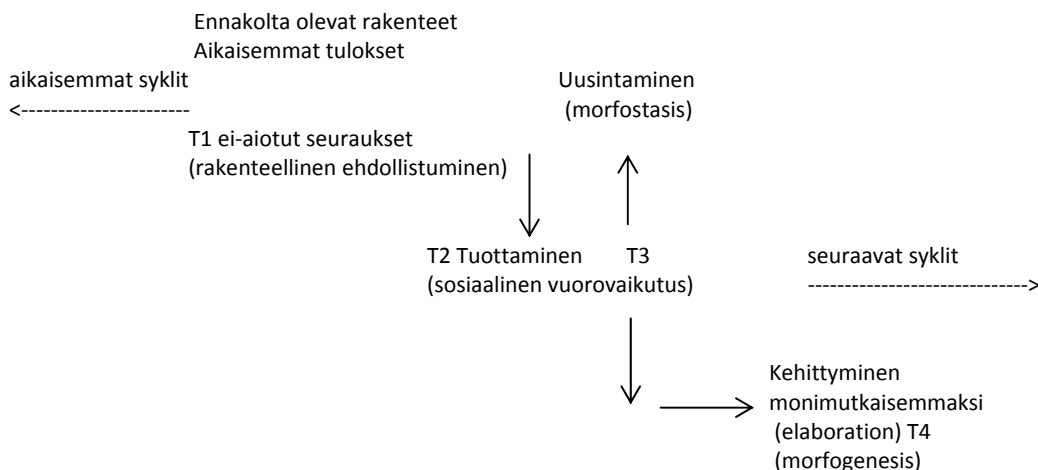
Ennakolta olevat rakenteet
Aikaisemmat tulokset

aikaisemmat syklit
<----------------------

Uusintaminen
(morfostasis)

T1 ei-aiotut seuraukset
(rakenteellinen ehdollistuminen)

T2 Tuottaminen T3
(sosiaalinen vuorovaikutus)

seuraavat syklit
---------------------------->

Kehittyminen
monimutkaisemmaksi
(elaboration) T4
(morfogenesis)